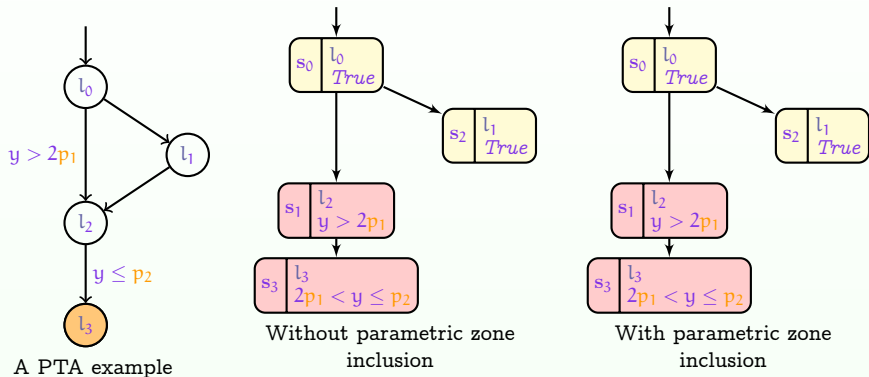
$l_0$
$y > 2p_1$
$l_1$
$l_2$
$y \leq p_2$
$l_3$
A PTA example

$s_0$ $l_0$ *True*
$s_2$ $l_1$ *True*
$s_1$ $l_2$ $y > 2p_1$
$s_3$ $l_3$ $2p_1 < y \leq p_2$
Without parametric zone inclusion

$s_0$ $l_0$ *True*
$s_2$ $l_1$ *True*
$s_1$ $l_2$ $y > 2p_1$
$s_3$ $l_3$ $2p_1 < y \leq p_2$
With parametric zone inclusion